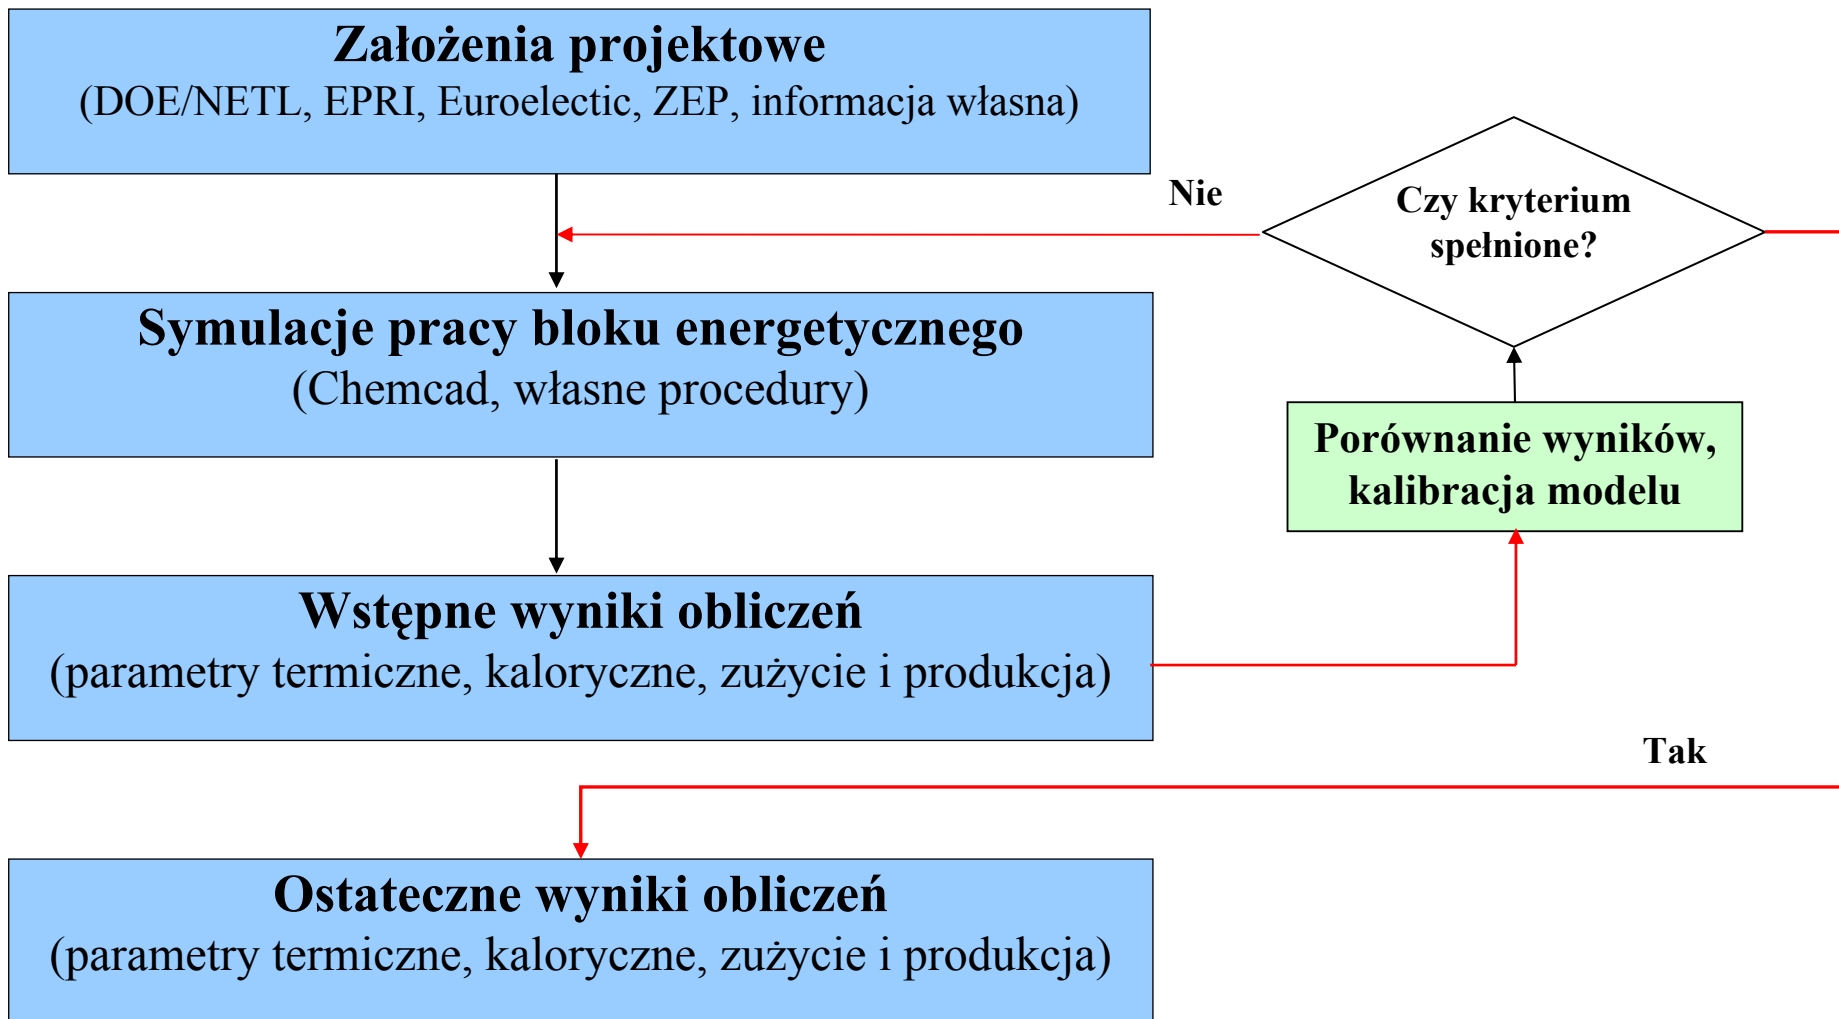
Założenia projektowe
(DOE/NETL, EPRI, Euroelectic, ZEP, informacja własna)

Nie

Czy kryterium spełnione?

Symulacje pracy bloku energetycznego
(Chemcad, własne procedury)

Porównanie wyników, kalibracja modelu

Wstępne wyniki obliczeń
(parametry termiczne, kaloryczne, zużycie i produkcja)

Tak

Ostateczne wyniki obliczeń
(parametry termiczne, kaloryczne, zużycie i produkcja)